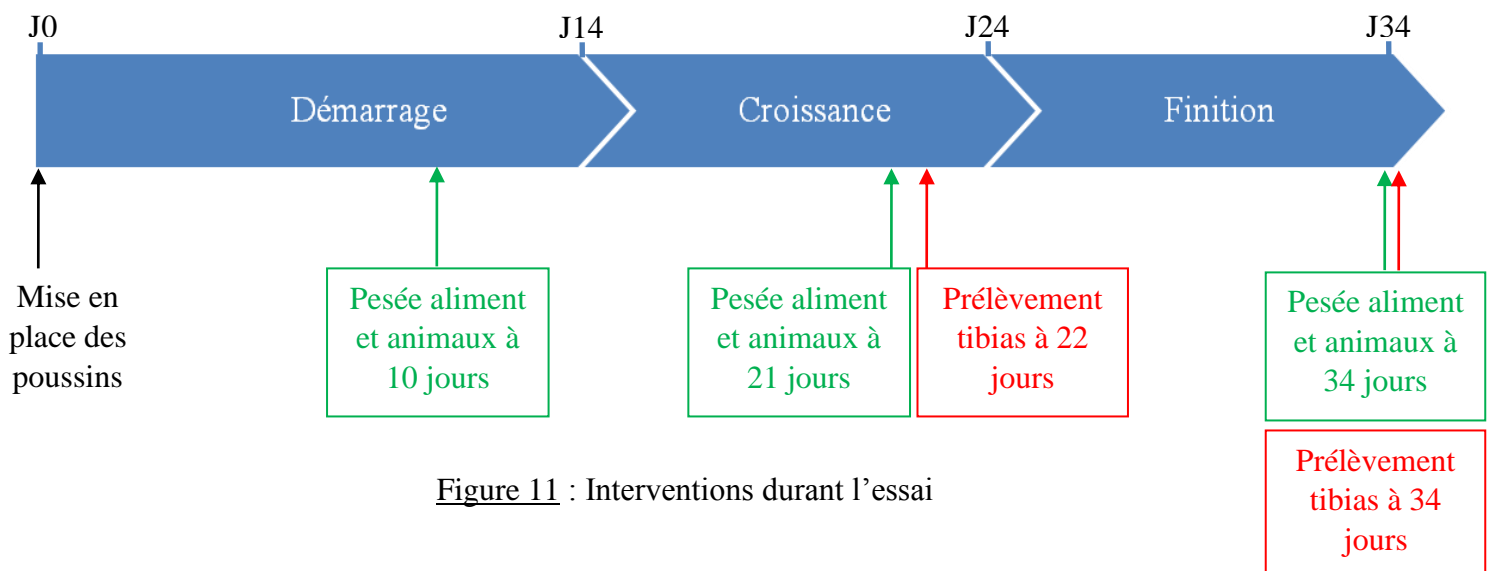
J0
J14
J24
J34

Démarrage
Croissance
Finition

Mise en place des poussins

Pesée aliment et animaux à 10 jours

Pesée aliment et animaux à 21 jours

Prélèvement tibias à 22 jours

Pesée aliment et animaux à 34 jours

Prélèvement tibias à 34 jours

Figure 11 : Interventions durant l’essai